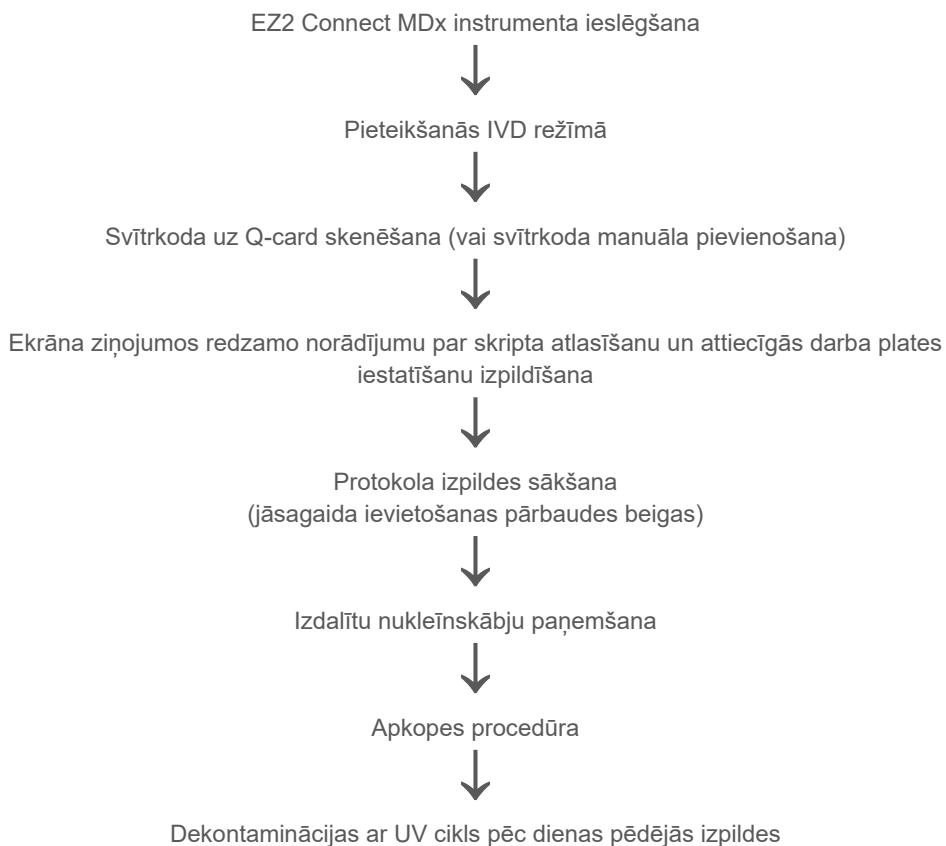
EZ2 Connect MDx instrumenta ieslēgšana

Pieteikšanās IVD režīmā

Svītrkoda uz Q-card skenēšana (vai svītrkoda manuāla pievienošana)

Ekrāna ziņojumos redzamo norādījumu par skripta atlasīšanu un attiecīgās darba plates iestatīšanu izpildīšana

Protokola izpildes sākšana
(jāsagaida ievietošanas pārbaudes beigas)

Izdalītu nukleīnskābju paņemšana

Apkopes procedūra

Dekontaminācijas ar UV cikls pēc dienas pēdējās izpildes